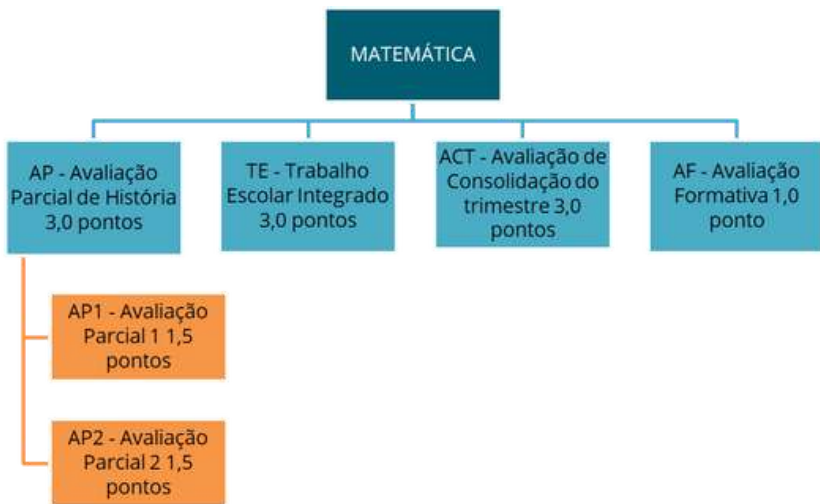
MATEMÁTICA

AP - Avaliação Parcial de História 3,0 pontos

TE - Trabalho Escolar Integrado 3,0 pontos

ACT - Avaliação de Consolidação do trimestre 3,0 pontos

AF - Avaliação Formativa 1,0 ponto

AP1 - Avaliação Parcial 1 1,5 pontos

AP2 - Avaliação Parcial 2 1,5 pontos